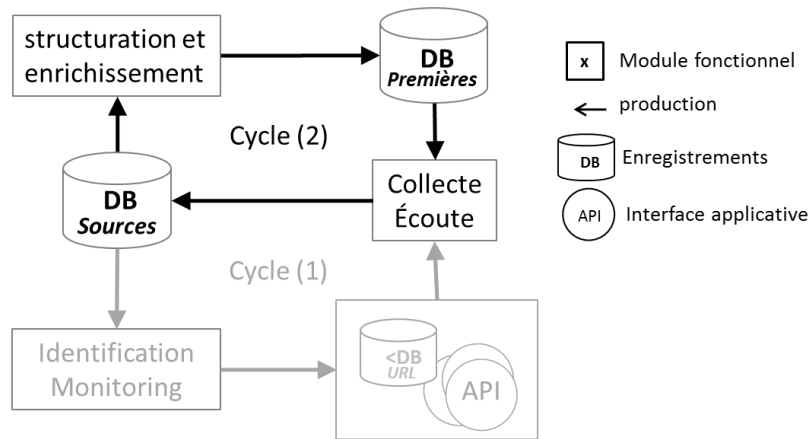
structuration et enrichissement

DB
Premières

x Module fonctionnel

production

Cycle (2)

DB Enregistrements

DB
Sources

Collecte
Écoute

API Interface applicative

Cycle (1)

Identification
Monitoring

<DB
URL

API